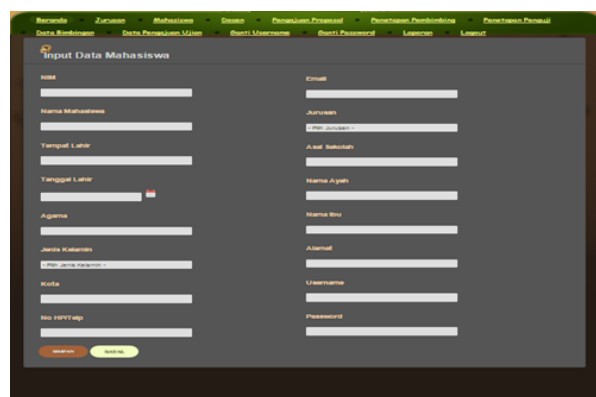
Beranda Jurusan Mahasiswa Dosen Pengajuan Proposal Penetapan Pembimbing Penetapan Penguji
Data Bimbingan Data Pengajuan Ujian Ganti Username Ganti Password Laporan Logout

Input Data Mahasiswa

NIM

Nama Mahasiswa

Tempat Lahir

Tanggal Lahir

Agama

Jenis Kelamin
- Pilih Jenis Kelamin -

Kota

No HP/Telp

Email

Jurusan
- Pilih Jurusan -

Asal Sekolah

Nama Ayah

Nama Ibu

Alamat

Username

Password

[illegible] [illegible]